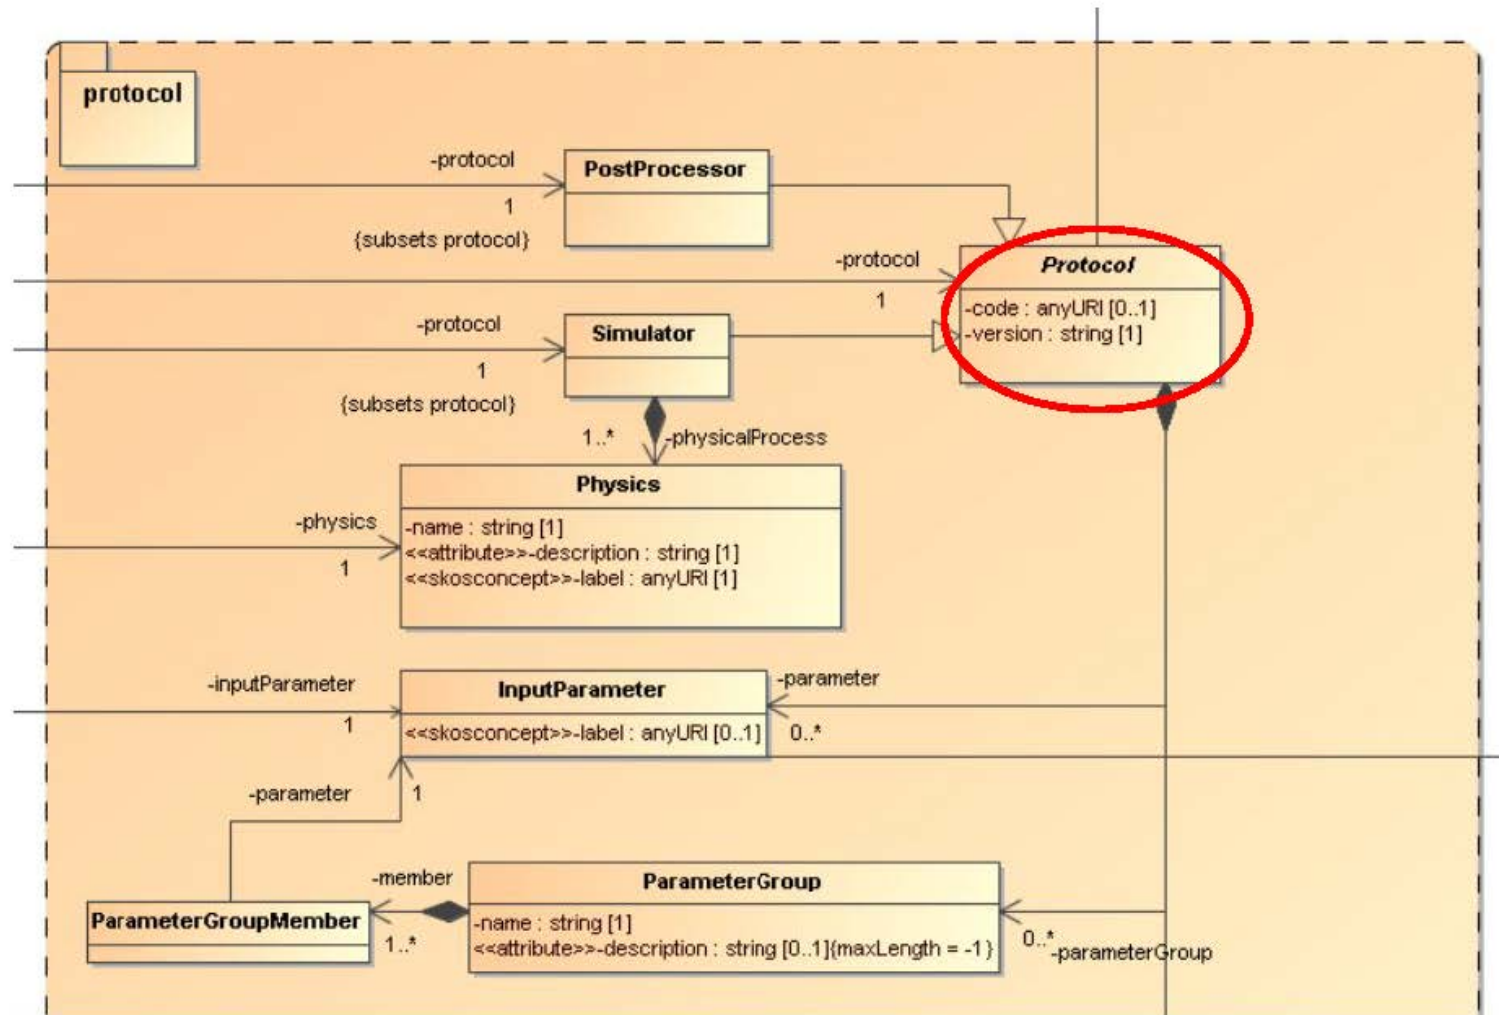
protocol

-protocol
1
{subsets protocol}

PostProcessor

-protocol
1

Protocol
-code : anyURI [0..1]
-version : string [1]

-protocol
1
{subsets protocol}

Simulator

1..*
-physicalProcess

Physics
-name : string [1]
<<attribute>>-description : string [1]
<<skosconcept>>-label : anyURI [1]

-physics
1

-inputParameter
1

InputParameter
<<skosconcept>>-label : anyURI [0..1]

-parameter
0..*

-parameter
1

-member
1..*

ParameterGroupMember

ParameterGroup
-name : string [1]
<<attribute>>-description : string [0..1]{maxLength = -1}

0..*
-parameterGroup